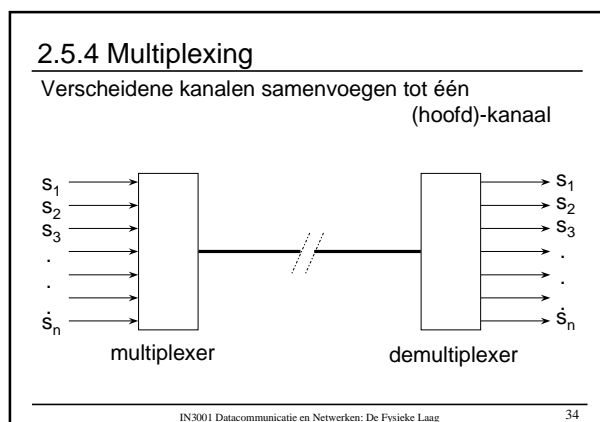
2.5.4 Multiplexing

Verscheidene kanalen samenvoegen tot één (hoofd)-kanaal

$s_1$
$s_2$
$s_3$
.
.
.
$s_n$

multiplexer

$s_1$
$s_2$
$s_3$
.
.
.
$s_n$

demultiplexer

IN3001 Datacommunicatie en Netwerken: De Fysieke Laag

34